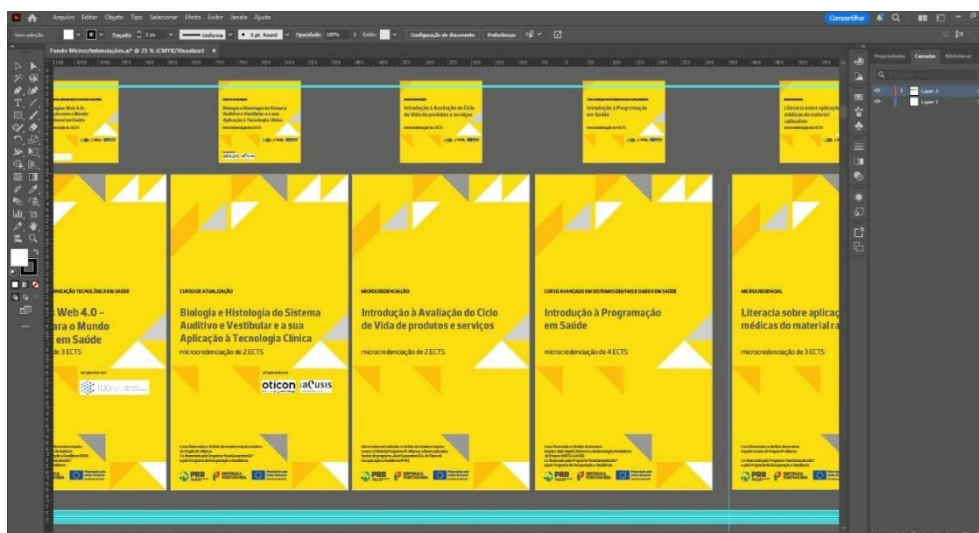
Arquivo Editar Objeto Tipo Selecionar Efeito Exibir Janela Ajuda

Compartilhar

Sem seleção Traçado 1 pt Uniforme 5 pt. Round Opacidade 100% Estilo Configuração de documento Preferências

Fundo Microcredenciações.ai* @ 25 % (CMYK/Visualizar)

Propriedades Camadas Bibliotecas

Layer 2
Layer 1

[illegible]ÇÃO TECNOLÓGICA EM SAÚDE

Web 4.0 – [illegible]ara o Mundo em Saúde
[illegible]de 3 ECTS

CURSO DE ATUALIZAÇÃO

Biologia e Histologia do Sistema Auditivo e Vestibular e a sua Aplicação à Tecnologia Clínica

microcredenciação de 2 ECTS

oticon aCusis

MICROCREDENCIAÇÃO

Introdução à Avaliação do Ciclo de Vida de produtos e serviços

microcredenciação de 2 ECTS

CURSO AVANÇADO EM SISTEMAS DIGITAIS E DADOS EM SAÚDE

Introdução à Programação em Saúde

microcredenciação de 4 ECTS

MICROCREDENCIAL

Literacia sobre aplicaç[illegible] médicas do material ra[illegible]

microcredenciação de 3 ECTS

PRR REPÚBLICA PORTUGUESA